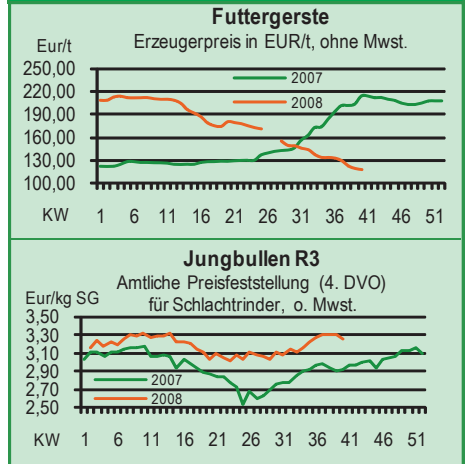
Futtergerste
Erzeugerpreis in EUR/t, ohne Mwst.

Eur/t
250,00
220,00
190,00
160,00
130,00
100,00

2007
2008

KW 1 6 11 16 21 26 31 36 41 46 51

Jungbullen R3
Amtliche Preisfeststellung (4. DVO) für Schlachtrinder, o. Mwst.

Eur/kg SG
3,50
3,30
3,10
2,90
2,70
2,50

2007
2008

KW 1 6 11 16 21 26 31 36 41 46 51